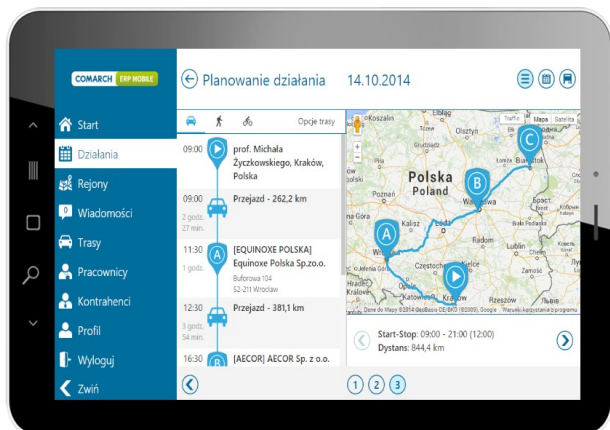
COMARCH ERP MOBILE

Start
Działania
Rejony
Wiadomości
Trasy
Pracownicy
Kontrahenci
Profil
Wyloguj
Zwiń

Planowanie działania 14.10.2014

Opcje trasy

09:00 prof. Michała Życzkowskiego, Kraków, Polska

09:00 Przejazd - 262,2 km
2 godz. 27 min.

11:30 [EQUINOXE POLSKA] Equinoxe Polska Sp.zo.o.
1 godz.
Buforowa 104
52-211 Wrocław

12:30 Przejazd - 381,1 km
3 godz. 54 min.

16:30 [AECOR] AECOR Sp. z o.o.

Traffic Mapa Satelita
Koszalin
Olsztyn
Polska
Poland
Poznań
Warszawa
Białystok
Łódź
Kalisz
Radom
Lublin
Częstochowa
Kielce
Opole
Katowice
Kraków
Rzeszów
Brest
Chełm
Lwów
Dane do Mapy ©2014 GeoBasis-DE/BKG (©2009), Google Warunki korzystania z programu

A B C

Start-Stop: 09:00 - 21:00 (12:00)
Dystans: 844,4 km

1 2 3